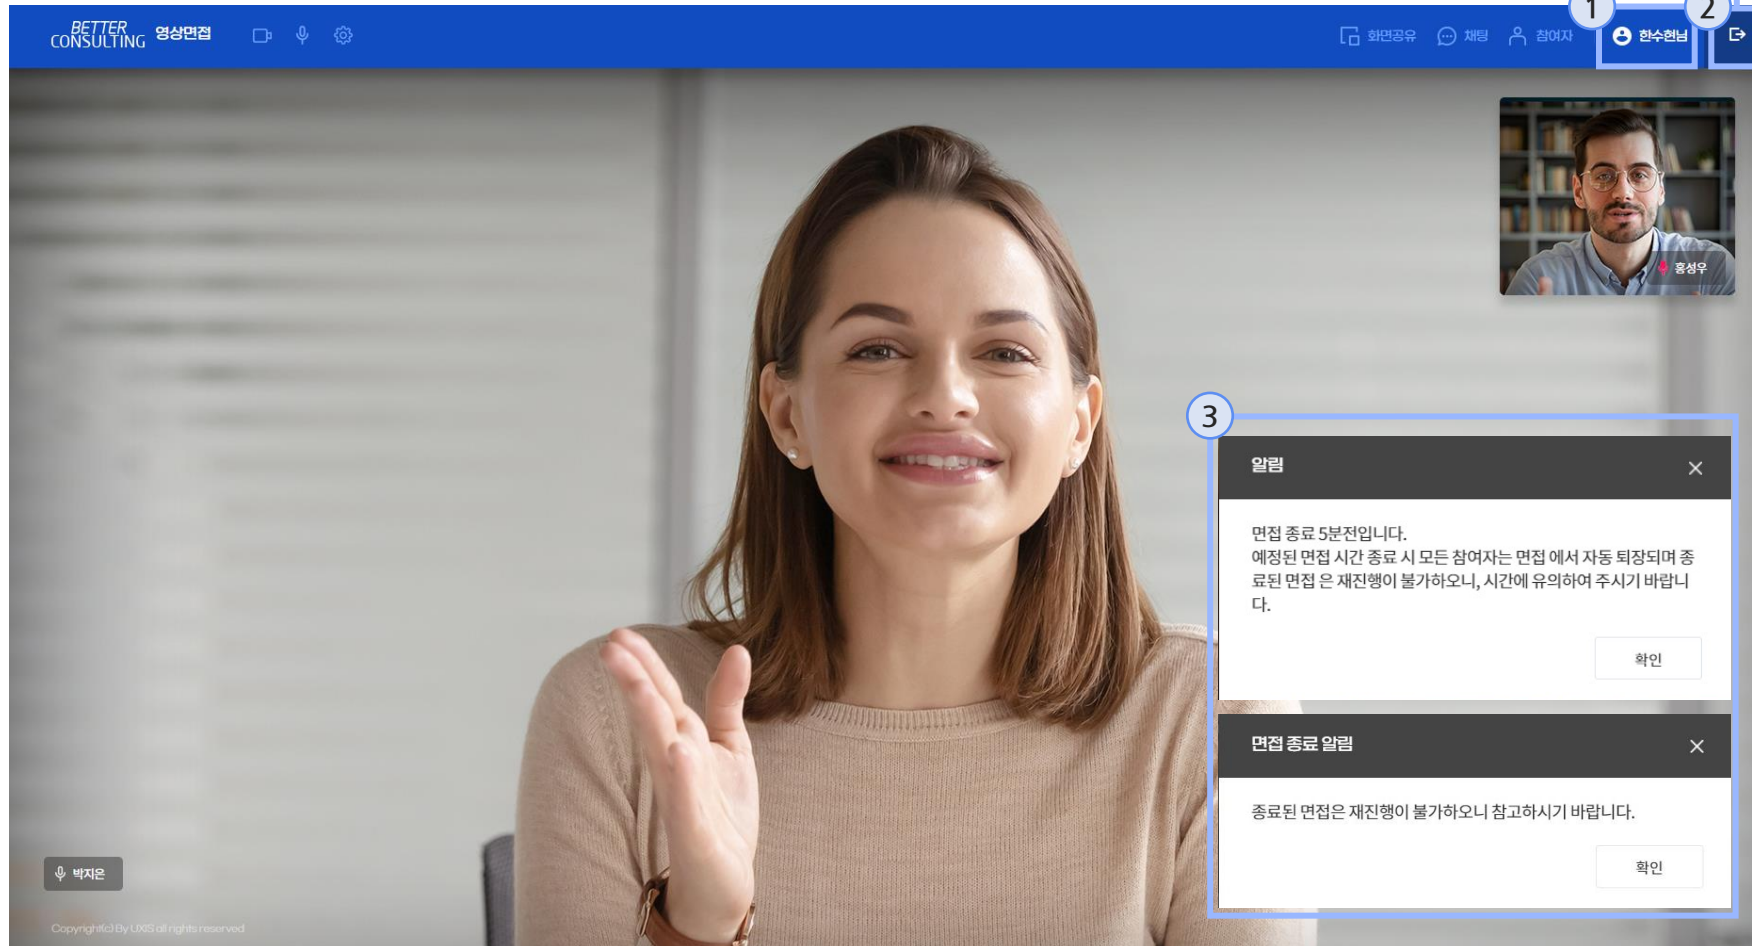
BETTER CONSULTING 영상면접

화면공유 채팅 참여자 1 한수현님 2

홍성우

3

알림

면접 종료 5분전입니다.
예정된 면접 시간 종료 시 모든 참여자는 면접 에서 자동 퇴장되며 종료된 면접 은 재진행이 불가하오니, 시간에 유의하여 주시기 바랍니다.

확인

면접 종료 알림

종료된 면접은 재진행이 불가하오니 참고하시기 바랍니다.

확인

박지은

Copyright(c) By UXIS all rights reserved